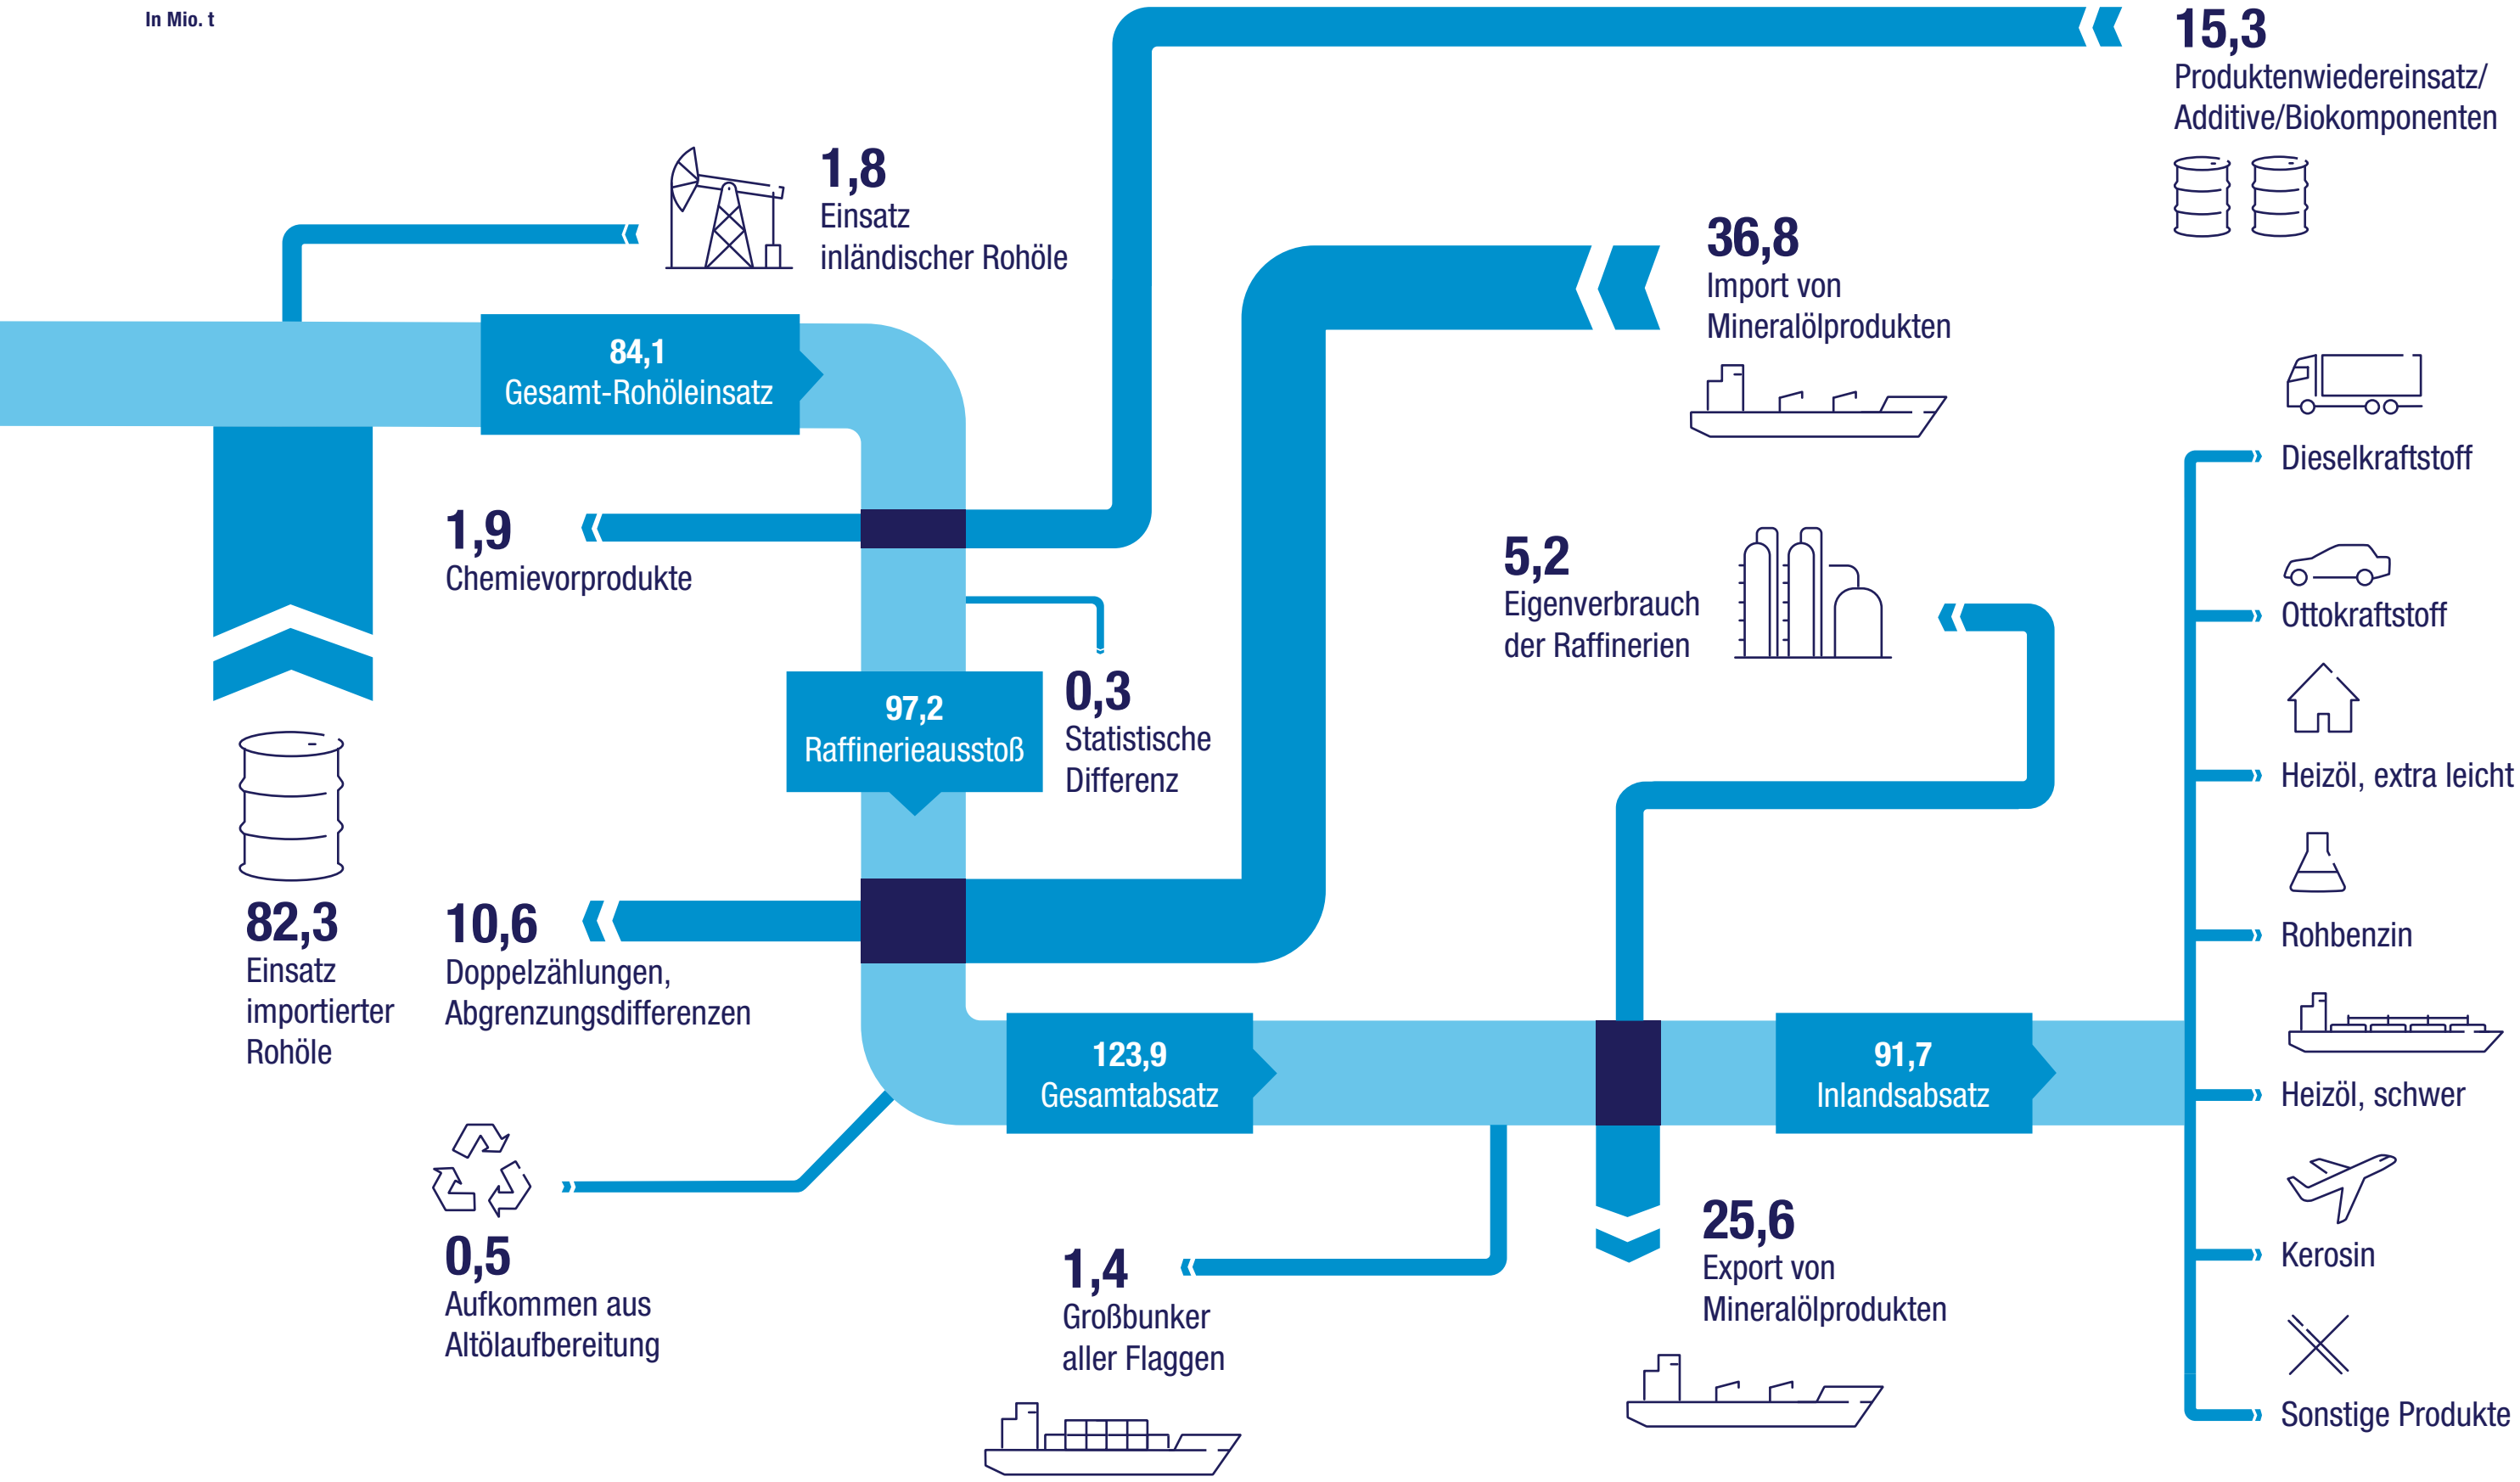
In Mio. t

15,3
Produktenwiedereinsatz/ Additive/Biokomponenten

1,8
Einsatz inländischer Rohöle

36,8
Import von Mineralölprodukten

84,1
Gesamt-Rohöleinsatz

1,9
Chemievorprodukte

5,2
Eigenverbrauch der Raffinerien

97,2
Raffinerieausstoß

0,3
Statistische Differenz

82,3
Einsatz importierter Rohöle

10,6
Doppelzählungen, Abgrenzungsdifferenzen

123,9
Gesamtabsatz

91,7
Inlandsabsatz

0,5
Aufkommen aus Altölaufbereitung

1,4
Großbunker aller Flaggen

25,6
Export von Mineralölprodukten

Dieselkraftstoff
Ottokraftstoff
Heizöl, extra leicht
Rohbenzin
Heizöl, schwer
Kerosin
Sonstige Produkte